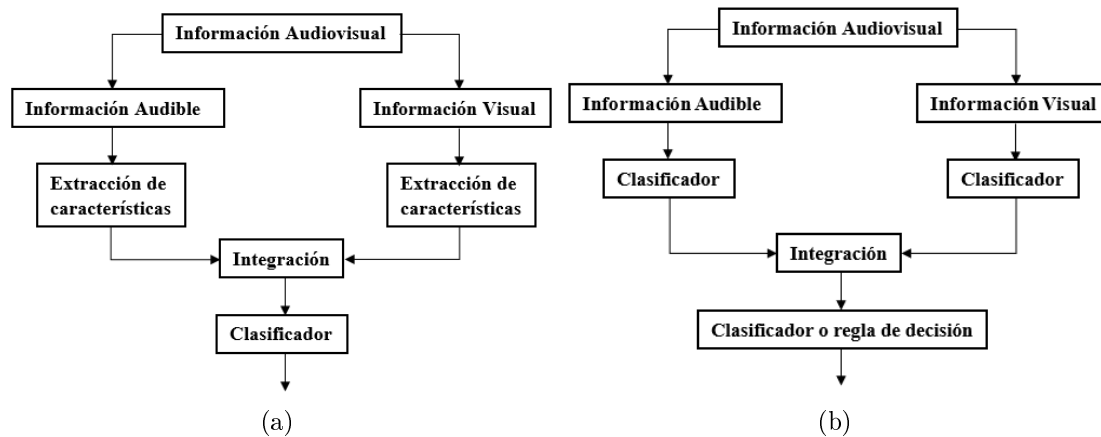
Información Audiovisual

Información Audible

Información Visual

Extracción de características

Extracción de características

Integración

Clasificador

(a)

Información Audiovisual

Información Audible

Información Visual

Clasificador

Clasificador

Integración

Clasificador o regla de decisión

(b)